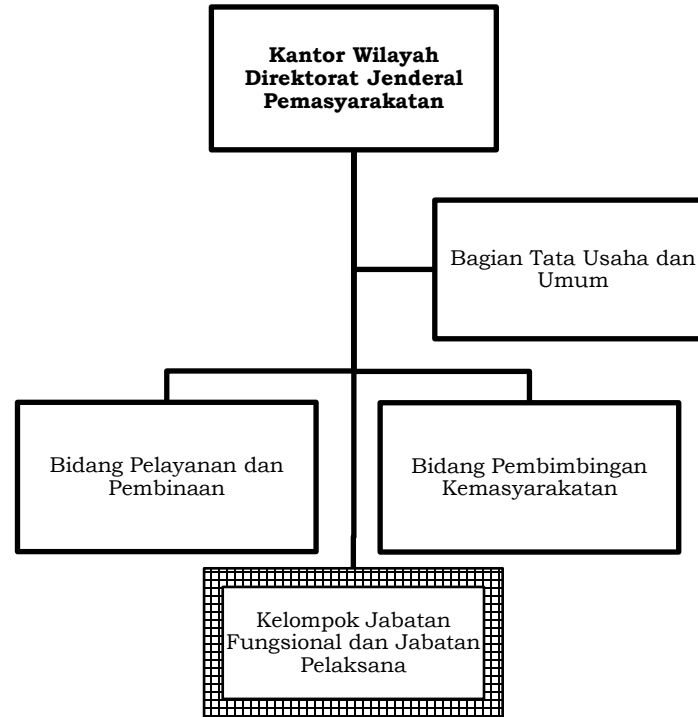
**Kantor Wilayah Direktorat Jenderal Pemasyarakatan**

Bagian Tata Usaha dan Umum

Bidang Pelayanan dan Pembinaan

Bidang Pembimbingan Kemasyarakatan

Kelompok Jabatan Fungsional dan Jabatan Pelaksana